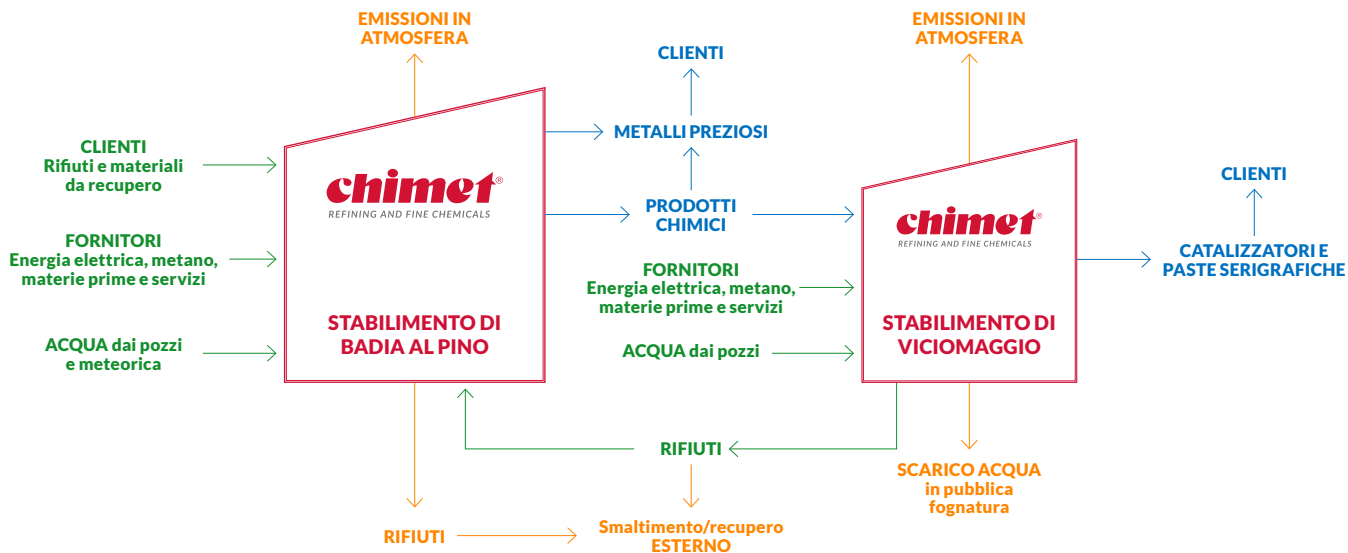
EMISSIONI IN ATMOSFERA

CLIENTI

EMISSIONI IN ATMOSFERA

CLIENTI
Rifiuti e materiali da recupero

METALLI PREZIOSI

chimet®
REFINING AND FINE CHEMICALS

PRODOTTI CHIMICI

CLIENTI

FORNITORI
Energia elettrica, metano, materie prime e servizi

chimet®
REFINING AND FINE CHEMICALS

CATALIZZATORI E PASTE SERIGRAFICHE

FORNITORI
Energia elettrica, metano, materie prime e servizi

ACQUA dai pozzi e meteorica

STABILIMENTO DI BADIA AL PINO

STABILIMENTO DI VICIOMAGGIO

ACQUA dai pozzi

RIFIUTI

SCARICO ACQUA in pubblica fognatura

RIFIUTI

Smaltimento/recupero ESTERNO